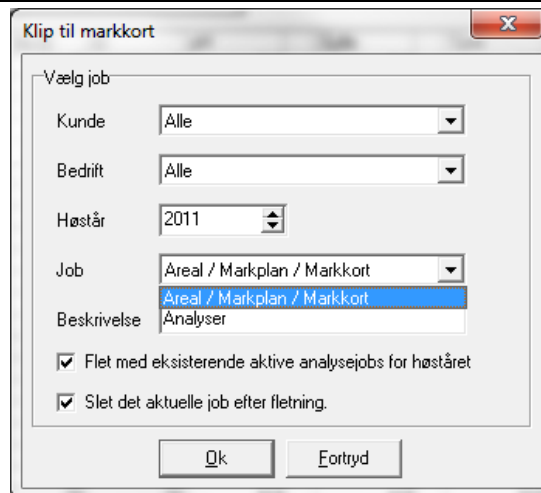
Klip til markkort

Vælg job

Kunde Alle

Bedrift Alle

Høstår 2011

Job Areal / Markplan / Markkort

Areal / Markplan / Markkort
Analyser

Beskrivelse

Flet med eksisterende aktive analysejobs for høståret

Slet det aktuelle job efter fletning.

Ok

Fortryd